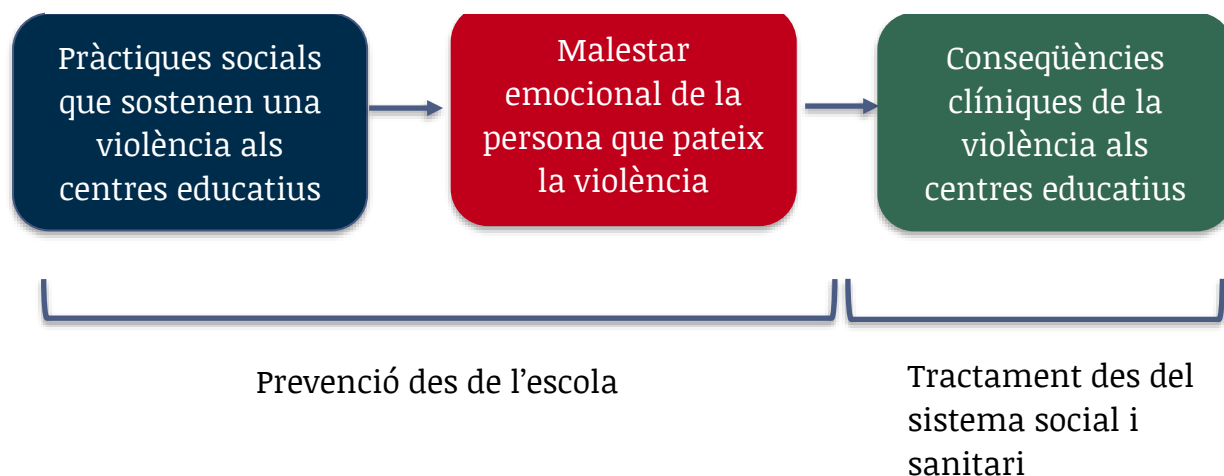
Pràctiques socials que sostenen una violència als centres educatius

Malestar emocional de la persona que pateix la violència

Conseqüències clíniques de la violència als centres educatius

Prevenció des de l’escola

Tractament des del sistema social i sanitari